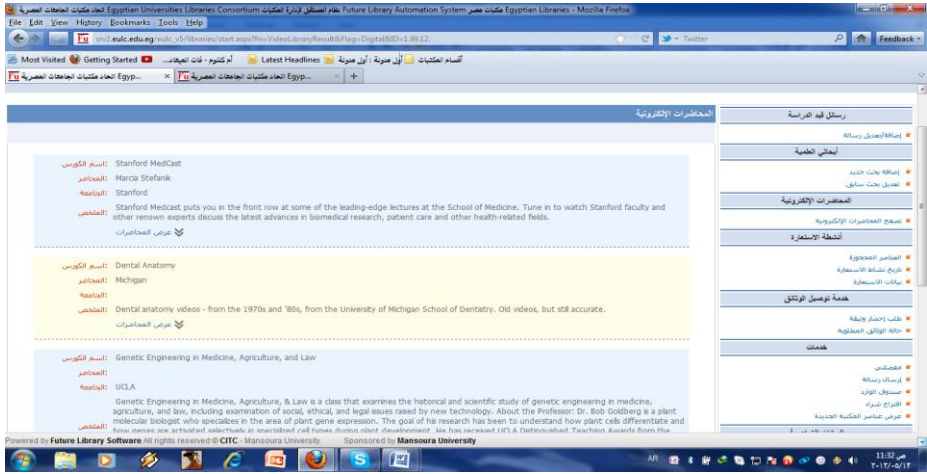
اتحاد مكتبات الجامعات المصرية Egyptian Universities Libraries Consortium نظام المستقبل لإدارة المكتبات Future Library Automation System مكتبات مصر Egyptian Libraries - Mozilla Firefox

File Edit View History Bookmarks Tools Help

srv2.eulc.edu.eg/eulc_v5/libraries/start.aspx?fn=VideoLibraryResult&Flag=Digital&ID=1,99,12,

Twitter

Feedback

Most Visited Getting Started أم كلثوم - فات الميعاد... Latest Headlines أول مدونة : أول مدونة أقسام المكتبات

اتحاد مكتبات الجامعات المصرية Egyp... | اتحاد مكتبات الجامعات المصرية Egyp... | +

المحاضرات الإلكترونية

اسم الكورس: Stanford MedCast
المحاضر: Marcia Stefanik
الجامعة: Stanford
الملخص: Stanford Medcast puts you in the front row at some of the leading-edge lectures at the School of Medicine. Tune in to watch Stanford faculty and other renown experts discuss the latest advances in biomedical research, patient care and other health-related fields.
عرض المحاضرات

اسم الكورس: Dental Anatomy
المحاضر: Michigan
الجامعة:
الملخص: Dental anatomy videos - from the 1970s and '80s, from the University of Michigan School of Dentistry. Old videos, but still accurate.
عرض المحاضرات

اسم الكورس: Genetic Engineering in Medicine, Agriculture, and Law
المحاضر:
الجامعة: UCLA
الملخص: Genetic Engineering in Medicine, Agriculture, & Law is a class that examines the historical and scientific study of genetic engineering in medicine, agriculture, and law, including examination of social, ethical, and legal issues raised by new technology. About the Professor: Dr. Bob Goldberg is a plant molecular biologist who specializes in the area of plant gene expression. The goal of his research has been to understand how plant cells differentiate and how genes are activated selectively in specialized cell types during plant development. He has received UCLA Distinguished Teaching Awards from the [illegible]

رسائل قيد الدراسة
إضافة/تعديل رسالة

أبحاثي العلمية
إضافة بحث جديد
تعديل بحث سابق

المحاضرات الإلكترونية
تصفح المحاضرات الإلكترونية

أنشطة الاستعارة
العناصر المحجوزة
تاريخ نشاط الاستعارة
بيانات الاستعارة

خدمة توصيل الوثائق
طلب إحضار وثيقة
حالة الوثائق المطلوبة

خدمات
مفضلتي
إرسال رسالة
صندوق الوارد
اقتراح شراء
عرض عناصر المكتبة الجديدة

Powered by Future Library Software All rights reserved © CITC - Mansoura University. Sponsored by Mansoura University

AR 11:32 ص ٢٠١٢/٠٤/١٢